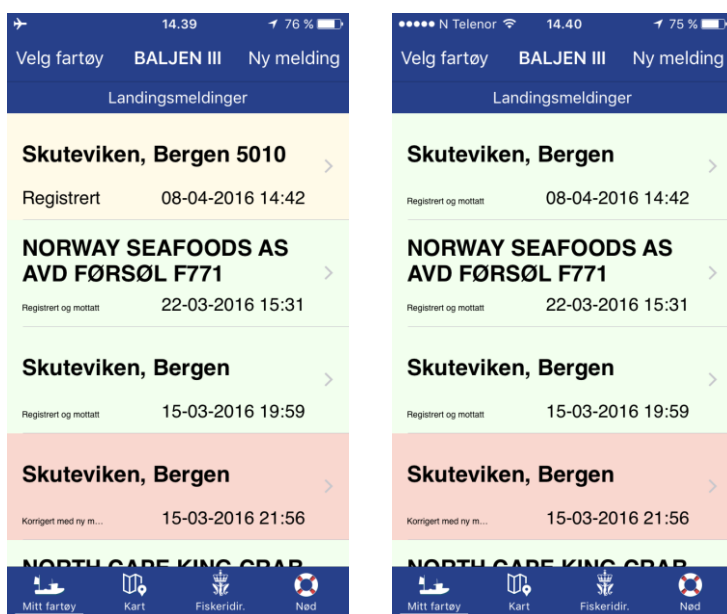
14.39 76 %

Velg fartøy BALJEN III Ny melding

Landingsmeldinger

Skuteviken, Bergen 5010

Registrert 08-04-2016 14:42

NORWAY SEAFOODS AS AVD FØRSØL F771

Registrert og mottatt 22-03-2016 15:31

Skuteviken, Bergen

Registrert og mottatt 15-03-2016 19:59

Skuteviken, Bergen

Korrigert med ny m... 15-03-2016 21:56

NORTH CAPE KING CRAB

Mitt fartøy Kart Fiskeridir. Nød

N Telenor 14.40 75 %

Velg fartøy BALJEN III Ny melding

Landingsmeldinger

Skuteviken, Bergen

Registrert og mottatt 08-04-2016 14:42

NORWAY SEAFOODS AS AVD FØRSØL F771

Registrert og mottatt 22-03-2016 15:31

Skuteviken, Bergen

Registrert og mottatt 15-03-2016 19:59

Skuteviken, Bergen

Korrigert med ny m... 15-03-2016 21:56

NORTH CAPE KING CRAB

Mitt fartøy Kart Fiskeridir. Nød